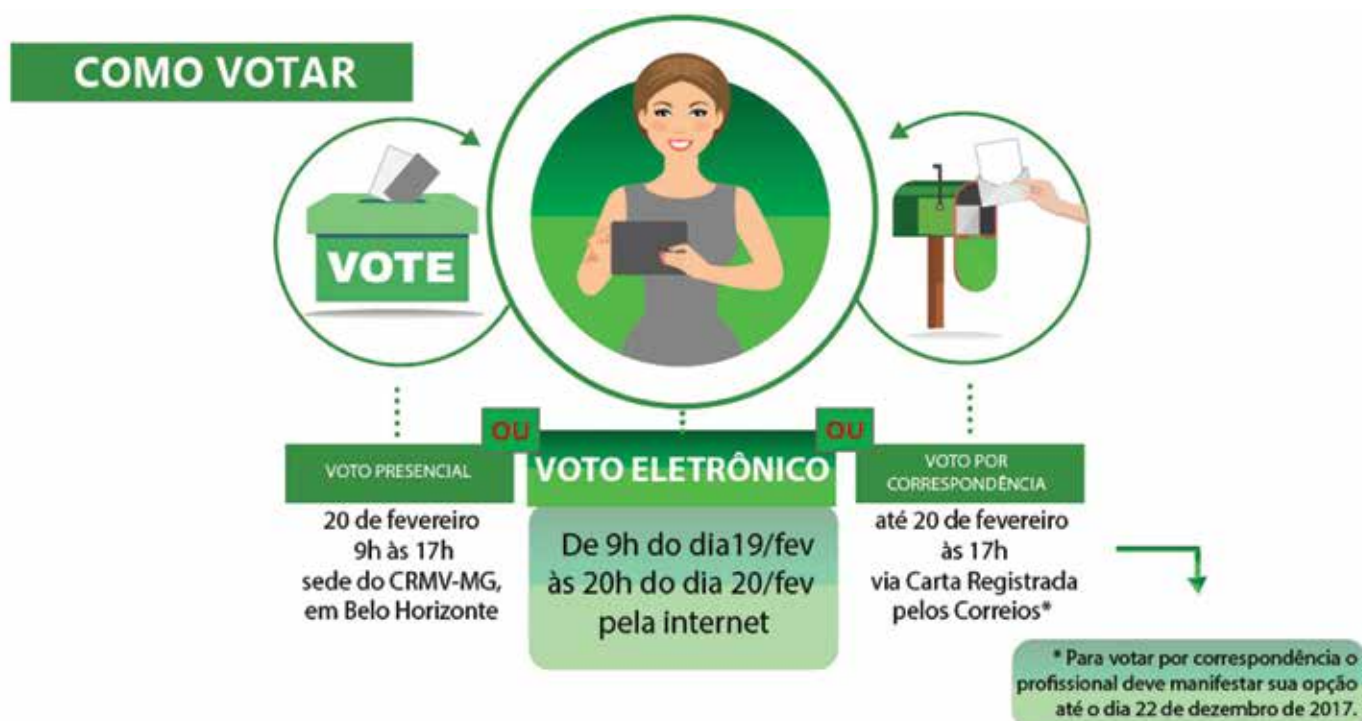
COMO VOTAR

VOTE

OU

OU

VOTO PRESENCIAL

20 de fevereiro
9h às 17h
sede do CRMV-MG,
em Belo Horizonte

VOTO ELETRÔNICO

De 9h do dia19/fev
às 20h do dia 20/fev
pela internet

VOTO POR CORRESPONDÊNCIA

até 20 de fevereiro
às 17h
via Carta Registrada
pelos Correios*

* Para votar por correspondência o profissional deve manifestar sua opção até o dia 22 de dezembro de 2017.